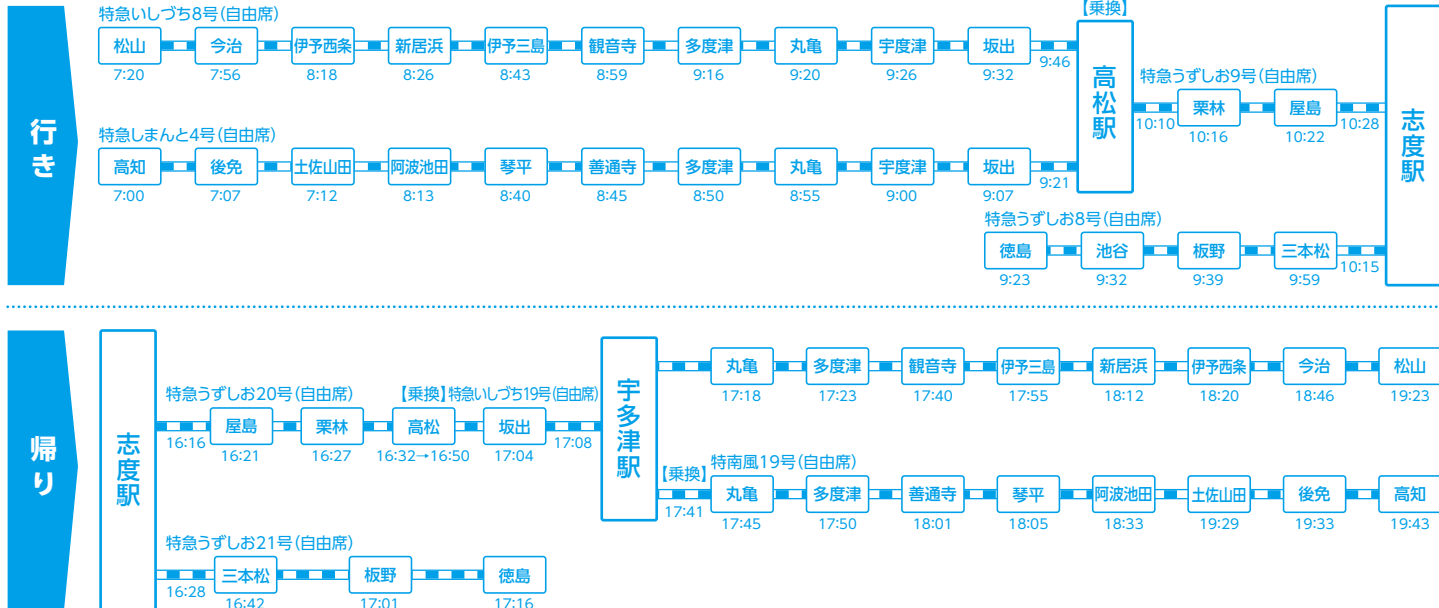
行き

特急いしづち8号(自由席)
松山 7:20
今治 7:56
伊予西条 8:18
新居浜 8:26
伊予三島 8:43
観音寺 8:59
多度津 9:16
丸亀 9:20
宇多津 9:26
坂出 9:32
9:46

特急しまんと4号(自由席)
高知 7:00
後免 7:07
土佐山田 7:12
阿波池田 8:13
琴平 8:40
善通寺 8:45
多度津 8:50
丸亀 8:55
宇多津 9:00
坂出 9:07
9:21

【乗換】
高松駅

特急うずしお9号(自由席)
10:10
栗林 10:16
屋島 10:22
10:28

特急うずしお8号(自由席)
徳島 9:23
池谷 9:32
板野 9:39
三本松 9:59
10:15

志度駅

帰り

志度駅

特急うずしお20号(自由席)
16:16
屋島 16:21
栗林 16:27
【乗換】特急いしづち19号(自由席)
高松 16:32→16:50
坂出 17:04
17:08

特急うずしお21号(自由席)
16:28
三本松 16:42
板野 17:01
徳島 17:16

宇多津駅

丸亀 17:18
多度津 17:23
観音寺 17:40
伊予三島 17:55
新居浜 18:12
伊予西条 18:20
今治 18:46
松山 19:23

【乗換】
特南風19号(自由席)
17:41
丸亀 17:45
多度津 17:50
善通寺 18:01
琴平 18:05
阿波池田 18:33
土佐山田 19:29
後免 19:33
高知 19:43